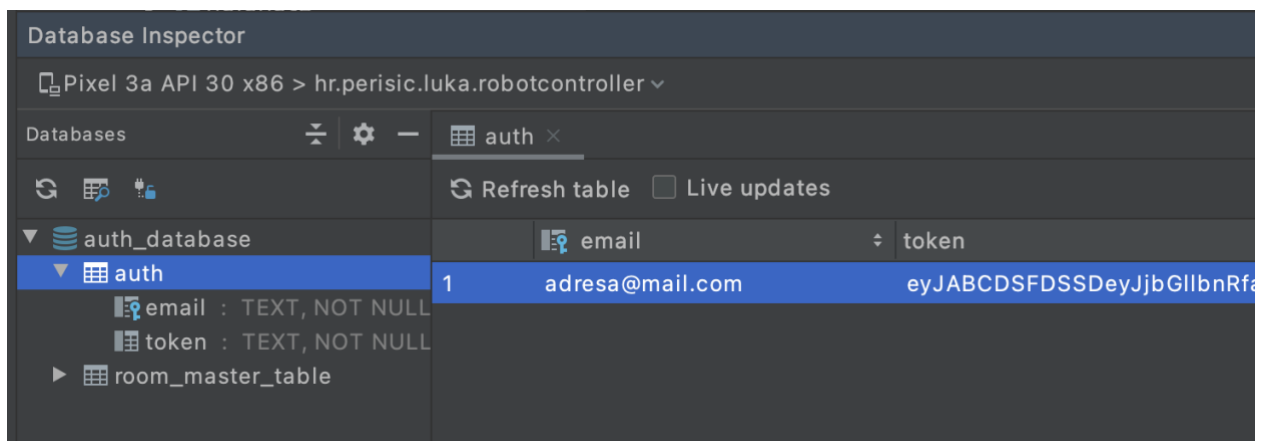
Database Inspector

Pixel 3a API 30 x86 > hr.perisic.luka.robotcontroller

Databases

auth ×

Refresh table Live updates

auth_database
auth
email : TEXT, NOT NULL
token : TEXT, NOT NULL
room_master_table

| | email | token |
|---|---|---|
| 1 | adresa@mail.com | eyJABCDSFDSSDeyJjbGllbnRfa |